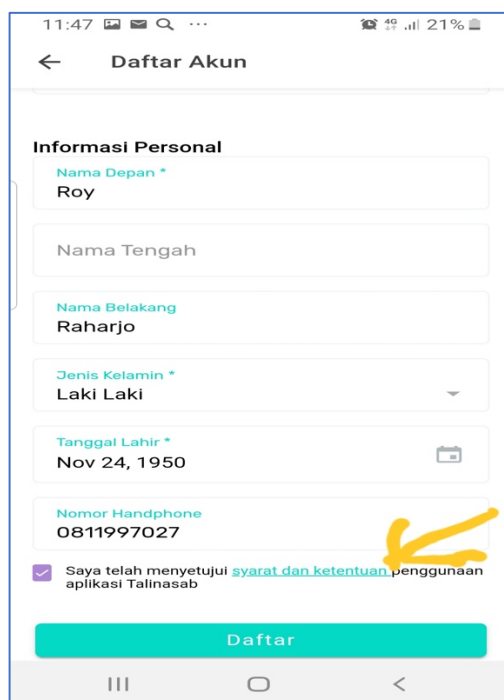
11:47 ··· 4G 21%

Daftar Akun

Informasi Personal

Nama Depan *
Roy

Nama Tengah

Nama Belakang
Raharjo

Jenis Kelamin *
Laki Laki

Tanggal Lahir *
Nov 24, 1950

Nomor Handphone
0811997027

Saya telah menyetujui syarat dan ketentuan penggunaan aplikasi Talinasab

Daftar